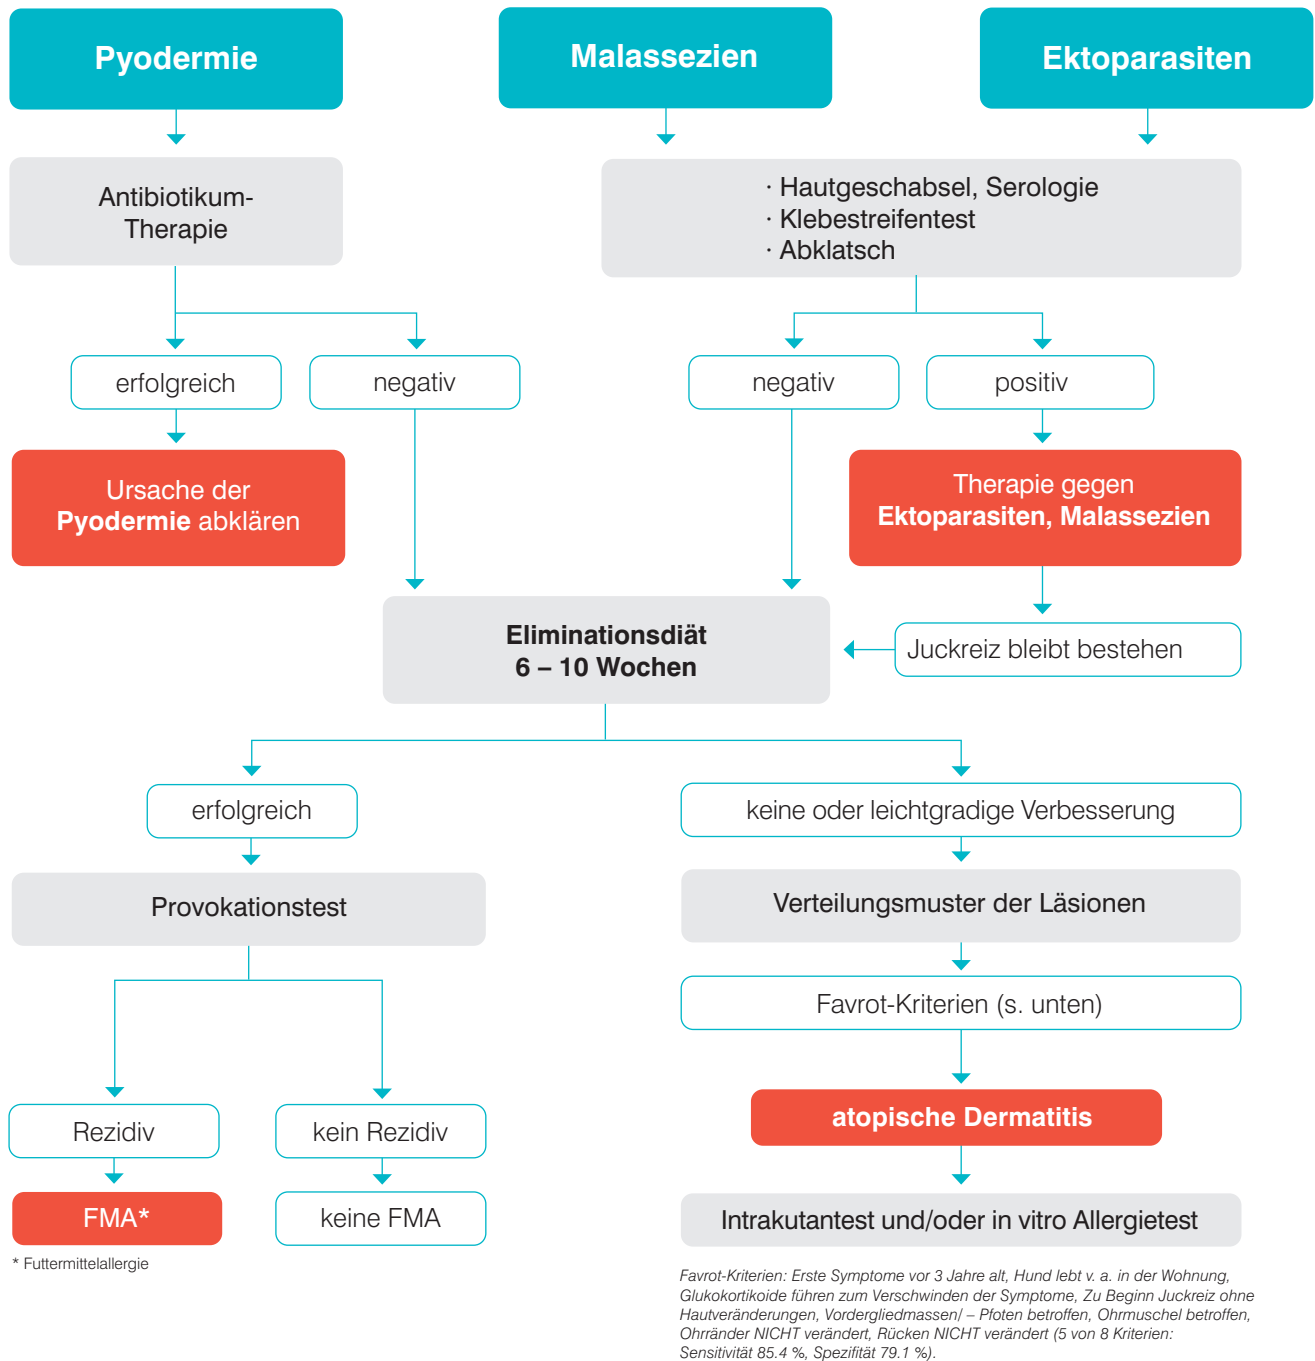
Pyodermie

Malassezien

Ektoparasiten

Antibiotikum-Therapie

· Hautgeschabsel, Serologie
· Klebestreifentest
· Abklatsch

erfolgreich

negativ

negativ

positiv

Ursache der **Pyodermie** abklären

Therapie gegen **Ektoparasiten, Malassezien**

**Eliminationsdiät 6 – 10 Wochen**

Juckreiz bleibt bestehen

erfolgreich

keine oder leichtgradige Verbesserung

Provokationstest

Verteilungsmuster der Läsionen

Favrot-Kriterien (s. unten)

Rezidiv

kein Rezidiv

atopische Dermatitis

FMA*

keine FMA

Intrakutantest und/oder in vitro Allergietest

* Futtermittelallergie

Favrot-Kriterien: Erste Symptome vor 3 Jahre alt, Hund lebt v. a. in der Wohnung, Glukokortikoide führen zum Verschwinden der Symptome, Zu Beginn Juckreiz ohne Hautveränderungen, Vordergliedmassen/ – Pfoten betroffen, Ohrmuschel betroffen, Ohrränder NICHT verändert, Rücken NICHT verändert (5 von 8 Kriterien: Sensitivität 85.4 %, Spezifität 79.1 %).